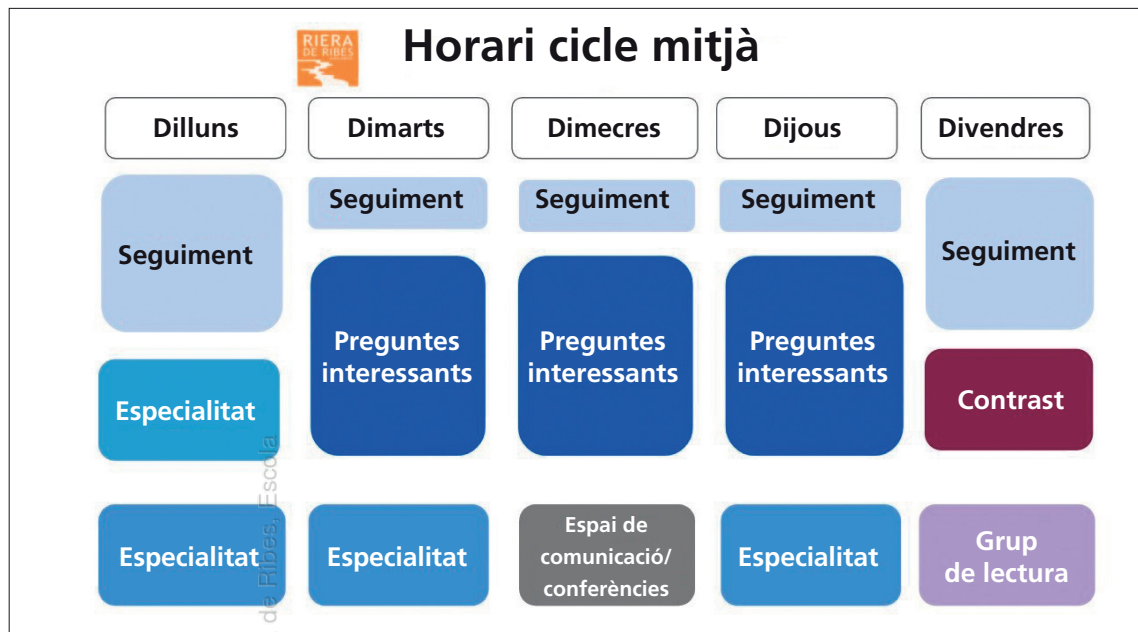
RIERA DE RIBES

Horari cicle mitjà

| Dilluns | Dimarts | Dimecres | Dijous | Divendres |
|---|---|---|---|---|
| Seguiment | Seguiment | Seguiment | Seguiment | Seguiment |
| | Preguntes interessants | Preguntes interessants | Preguntes interessants | |
| Especialitat | | | | Contrast |
| Especialitat | Especialitat | Espai de comunicació/ conferències | Especialitat | Grup de lectura |

de Ribes. Escola